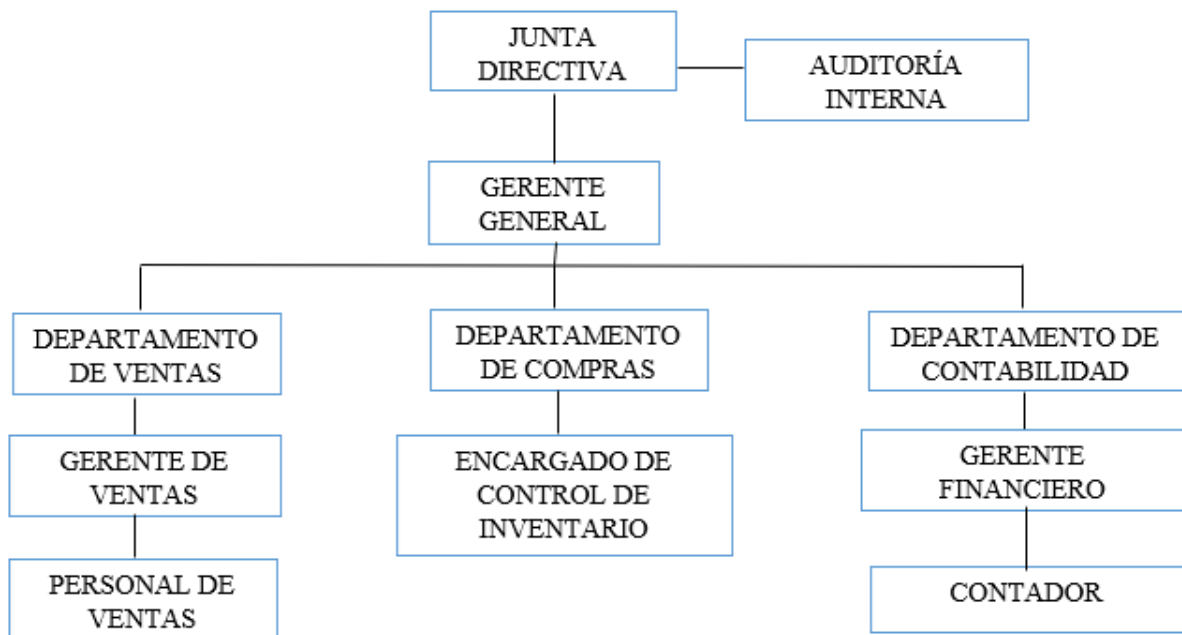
JUNTA DIRECTIVA

AUDITORÍA INTERNA

GERENTE GENERAL

DEPARTAMENTO DE VENTAS

DEPARTAMENTO DE COMPRAS

DEPARTAMENTO DE CONTABILIDAD

GERENTE DE VENTAS

ENCARGADO DE CONTROL DE INVENTARIO

GERENTE FINANCIERO

PERSONAL DE VENTAS

CONTADOR